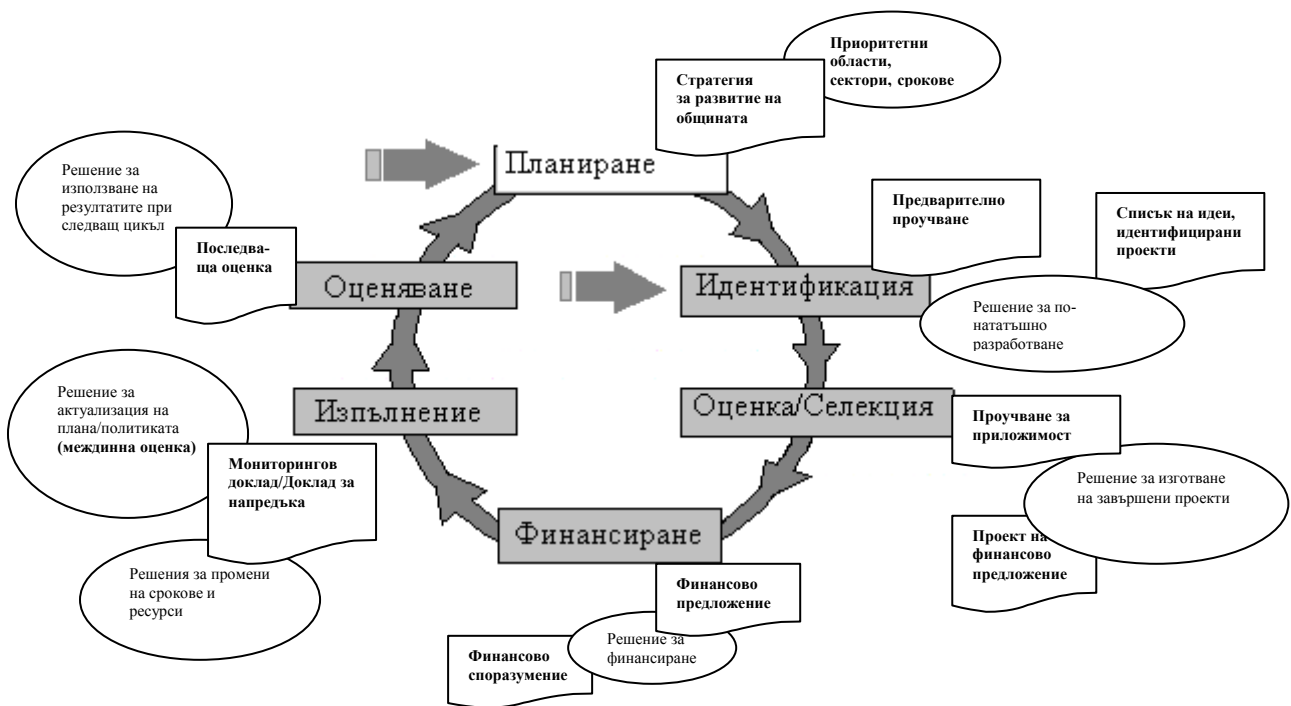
Приоритетни области, сектори, срокове

Стратегия за развитие на общината

Планиране

Решение за използване на резултатите при следващ цикъл

Последваща оценка

Предварително проучване

Списък на идеи, идентифицирани проекти

Оценяване

Идентификация

Решение за понататъшно разработване

Решение за актуализация на плана/политиката (междинна оценка)

Изпълнение

Оценка/Селекция

Проучване за приложимост

Мониторингов доклад/Доклад за напредъка

Решение за изготване на завършени проекти

Финансиране

Проект на финансово предложение

Решения за промени на срокове и ресурси

Финансово предложение

Решение за финансиране

Финансово споразумение